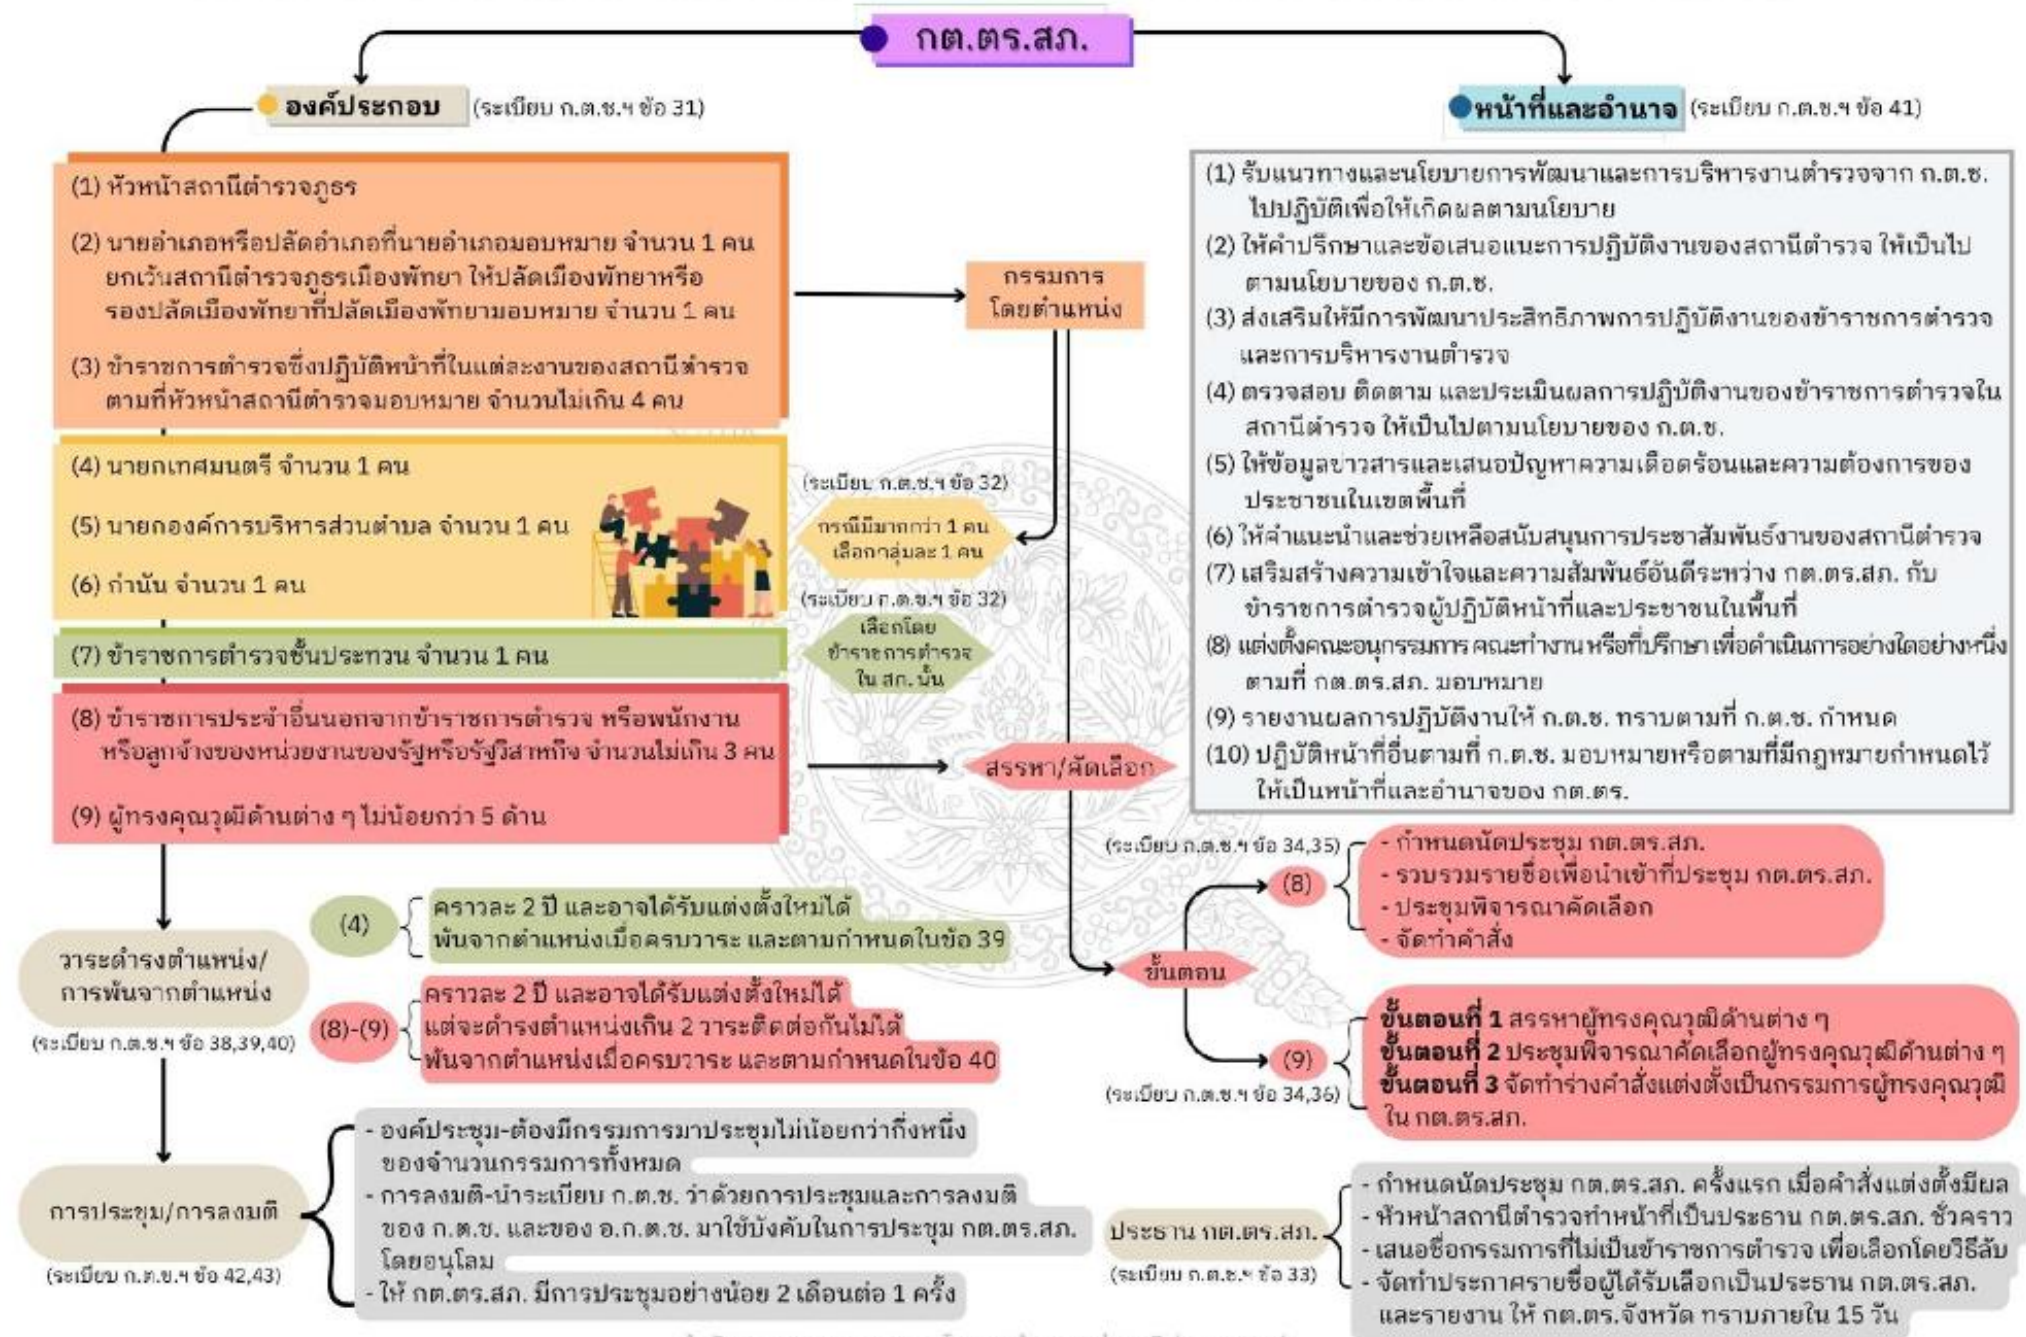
กต.ตร.สภ.

องค์ประกอบ (ระเบียบ ก.ต.ช.ฯ ข้อ 31)

(1) หัวหน้าสถานีตำรวจภูธร

(2) นายอำเภอหรือปลัดอำเภอที่นายอำเภอมอบหมาย จำนวน 1 คน ยกเว้นสถานีตำรวจภูธรเมืองพัทยา ให้ปลัดเมืองพัทยาหรือรองปลัดเมืองพัทยาที่ปลัดเมืองพัทยามอบหมาย จำนวน 1 คน

(3) ข้าราชการตำรวจซึ่งปฏิบัติหน้าที่ในแต่ละงานของสถานีตำรวจตามที่หัวหน้าสถานีตำรวจมอบหมาย จำนวนไม่เกิน 4 คน

กรรมการโดยตำแหน่ง

(4) นายกเทศมนตรี จำนวน 1 คน

(5) นายกองค์การบริหารส่วนตำบล จำนวน 1 คน

(6) กำนัน จำนวน 1 คน

(ระเบียบ ก.ต.ช.ฯ ข้อ 32)

กรณีมีมากกว่า 1 คน เลือกกลุ่มละ 1 คน

(ระเบียบ ก.ต.ช.ฯ ข้อ 32)

(7) ข้าราชการตำรวจชั้นประทวน จำนวน 1 คน

เลือกโดยข้าราชการตำรวจใน สภ. นั้น

(8) ข้าราชการประจำอื่นนอกจากข้าราชการตำรวจ หรือพนักงานหรือลูกจ้างของหน่วยงานของรัฐหรือรัฐวิสาหกิจ จำนวนไม่เกิน 3 คน

(9) ผู้ทรงคุณวุฒิด้านต่าง ๆ ไม่น้อยกว่า 5 ด้าน

สรรหา/คัดเลือก

หน้าที่และอำนาจ (ระเบียบ ก.ต.ช.ฯ ข้อ 41)

(1) รับแนวทางและนโยบายการพัฒนาและการบริหารงานตำรวจจาก ก.ต.ช. ไปปฏิบัติเพื่อให้เกิดผลตามนโยบาย
(2) ให้คำปรึกษาและข้อเสนอแนะการปฏิบัติงานของสถานีตำรวจ ให้เป็นไปตามนโยบายของ ก.ต.ช.
(3) ส่งเสริมให้มีการพัฒนาประสิทธิภาพการปฏิบัติงานของข้าราชการตำรวจและการบริหารงานตำรวจ
(4) ตรวจสอบ ติดตาม และประเมินผลการปฏิบัติงานของข้าราชการตำรวจในสถานีตำรวจ ให้เป็นไปตามนโยบายของ ก.ต.ช.
(5) ให้ข้อมูลข่าวสารและเสนอปัญหาความเดือดร้อนและความต้องการของประชาชนในเขตพื้นที่
(6) ให้คำแนะนำและช่วยเหลือสนับสนุนการประชาสัมพันธ์งานของสถานีตำรวจ
(7) เสริมสร้างความเข้าใจและความสัมพันธ์อันดีระหว่าง กต.ตร.สภ. กับข้าราชการตำรวจผู้ปฏิบัติหน้าที่และประชาชนในพื้นที่
(8) แต่งตั้งคณะอนุกรรมการ คณะทำงาน หรือที่ปรึกษา เพื่อดำเนินการอย่างใดอย่างหนึ่งตามที่ กต.ตร.สภ. มอบหมาย
(9) รายงานผลการปฏิบัติงานให้ ก.ต.ช. ทราบตามที่ ก.ต.ช. กำหนด
(10) ปฏิบัติหน้าที่อื่นตามที่ ก.ต.ช. มอบหมายหรือตามที่มีกฎหมายกำหนดไว้ให้เป็นหน้าที่และอำนาจของ กต.ตร.

(ระเบียบ ก.ต.ช.ฯ ข้อ 34,35)
(8)
- กำหนดนัดประชุม กต.ตร.สภ.
- รวบรวมรายชื่อเพื่อนำเข้าที่ประชุม กต.ตร.สภ.
- ประชุมพิจารณาคัดเลือก
- จัดทำคำสั่ง

ขั้นตอน

(9)
(ระเบียบ ก.ต.ช.ฯ ข้อ 34,36)
ขั้นตอนที่ 1 สรรหาผู้ทรงคุณวุฒิด้านต่าง ๆ
ขั้นตอนที่ 2 ประชุมพิจารณาคัดเลือกผู้ทรงคุณวุฒิด้านต่าง ๆ
ขั้นตอนที่ 3 จัดทำร่างคำสั่งแต่งตั้งเป็นกรรมการผู้ทรงคุณวุฒิใน กต.ตร.สภ.

วาระดำรงตำแหน่ง/การพ้นจากตำแหน่ง
(ระเบียบ ก.ต.ช.ฯ ข้อ 38,39,40)

(4) คราวละ 2 ปี และอาจได้รับแต่งตั้งใหม่ได้ พ้นจากตำแหน่งเมื่อครบวาระ และตามกำหนดในข้อ 39

(8)-(9) คราวละ 2 ปี และอาจได้รับแต่งตั้งใหม่ได้ แต่จะดำรงตำแหน่งเกิน 2 วาระติดต่อกันไม่ได้ พ้นจากตำแหน่งเมื่อครบวาระ และตามกำหนดในข้อ 40

การประชุม/การลงมติ
(ระเบียบ ก.ต.ช.ฯ ข้อ 42,43)

- องค์ประชุม-ต้องมีกรรมการมาประชุมไม่น้อยกว่ากึ่งหนึ่งของจำนวนกรรมการทั้งหมด
- การลงมติ-นำระเบียบ ก.ต.ช. ว่าด้วยการประชุมและการลงมติของ ก.ต.ช. และของ อ.ก.ต.ช. มาใช้บังคับในการประชุม กต.ตร.สภ. โดยอนุโลม
- ให้ กต.ตร.สภ. มีการประชุมอย่างน้อย 2 เดือนต่อ 1 ครั้ง

ประธาน กต.ตร.สภ.
(ระเบียบ ก.ต.ช.ฯ ข้อ 33)

- กำหนดนัดประชุม กต.ตร.สภ. ครั้งแรก เมื่อคำสั่งแต่งตั้งมีผล
- หัวหน้าสถานีตำรวจทำหน้าที่เป็นประธาน กต.ตร.สภ. ชั่วคราว
- เสนอชื่อกรรมการที่ไม่เป็นข้าราชการตำรวจ เพื่อเลือกโดยวิธีลับ
- จัดทำประกาศรายชื่อผู้ได้รับเลือกเป็นประธาน กต.ตร.สภ. และรายงาน ให้ กต.ตร.จังหวัด ทราบภายใน 15 วัน